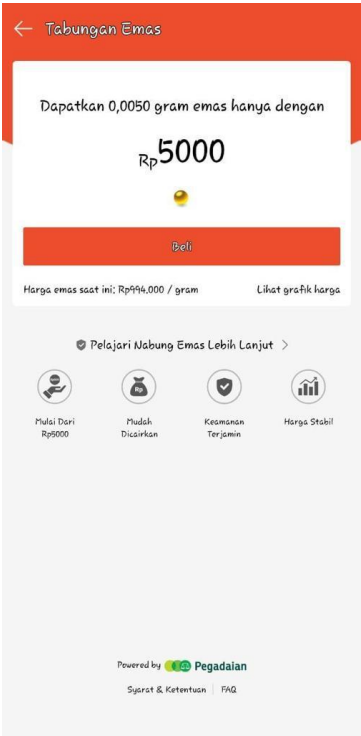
Tabungan Emas

Dapatkan 0,0050 gram emas hanya dengan

Rp5000

Beli

Harga emas saat ini: Rp994,000 / gram

Lihat grafik harga

Pelajari Nabung Emas Lebih Lanjut >

Mulai Dari Rp5000

Mudah Dicairkan

Keamanan Terjamin

Harga Stabil

Powered by Pegadaian

Syarat & Ketentuan | FAQ